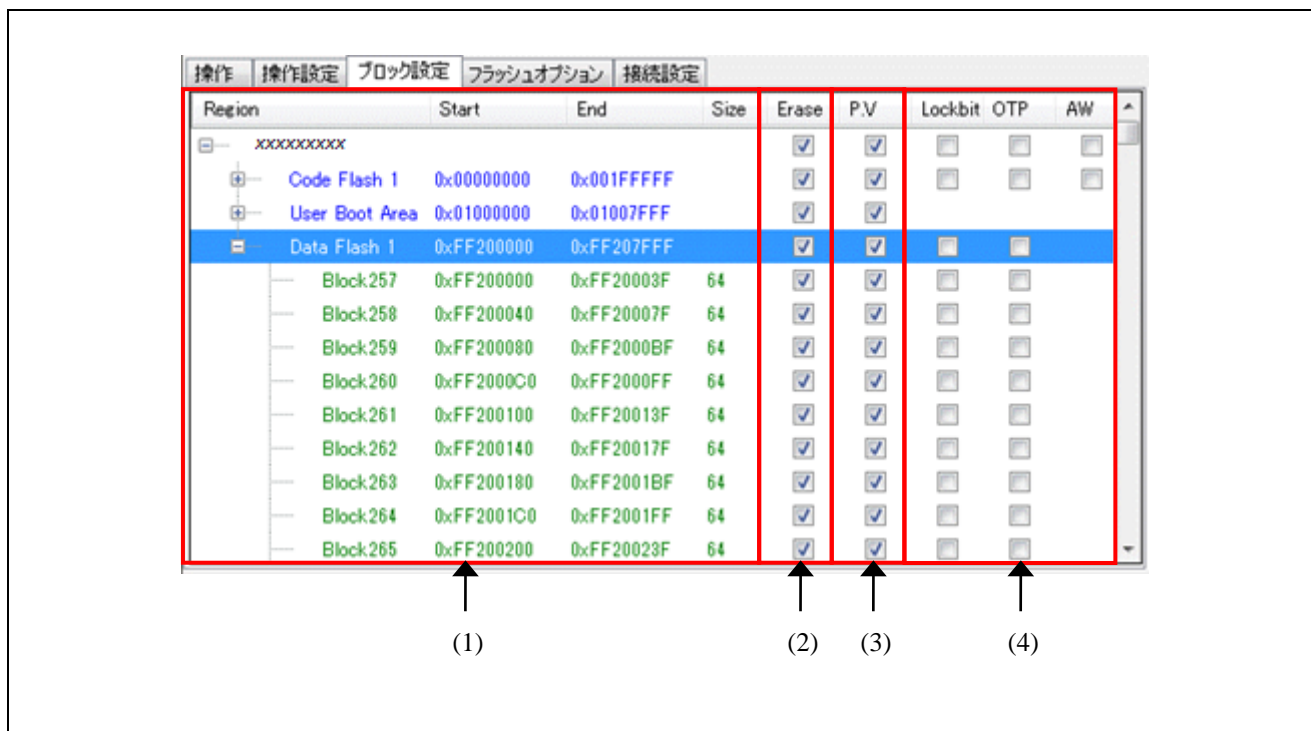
操作 | 操作設定 | ブロック設定 | フラッシュオプション | 接続設定

| Region | Start | End | Size | Erase | P.V | Lockbit | OTP | AW |
|---|---|---|---|---|---|---|---|---|
| xxxxxxxxx | | | | | | | | |
| Code Flash 1 | 0x00000000 | 0x001FFFFF | | | | | | |
| User Boot Area | 0x01000000 | 0x01007FFF | | | | | | |
| Data Flash 1 | 0xFF200000 | 0xFF207FFF | | | | | | |
| Block257 | 0xFF200000 | 0xFF20003F | 64 | | | | | |
| Block258 | 0xFF200040 | 0xFF20007F | 64 | | | | | |
| Block259 | 0xFF200080 | 0xFF2000BF | 64 | | | | | |
| Block260 | 0xFF2000C0 | 0xFF2000FF | 64 | | | | | |
| Block261 | 0xFF200100 | 0xFF20013F | 64 | | | | | |
| Block262 | 0xFF200140 | 0xFF20017F | 64 | | | | | |
| Block263 | 0xFF200180 | 0xFF2001BF | 64 | | | | | |
| Block264 | 0xFF2001C0 | 0xFF2001FF | 64 | | | | | |
| Block265 | 0xFF200200 | 0xFF20023F | 64 | | | | | |

(1) (2) (3) (4)